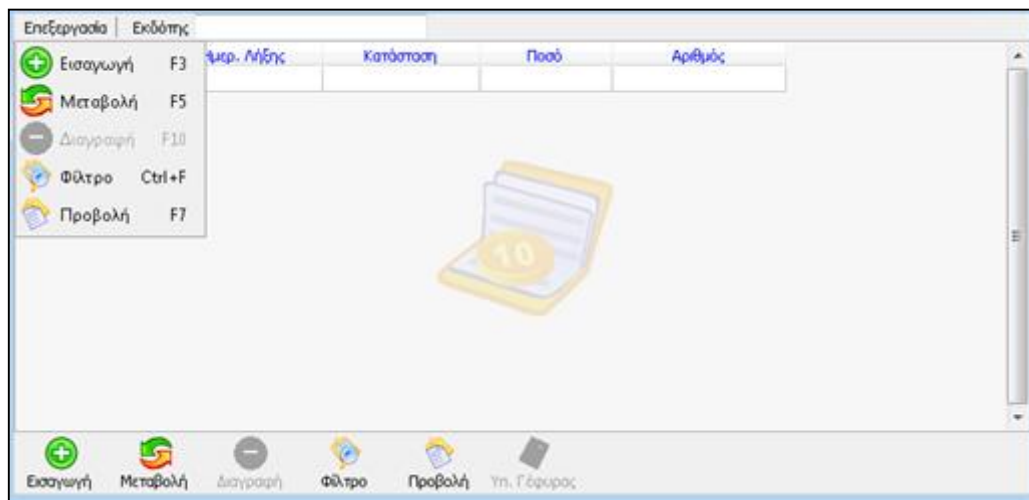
Επεξεργασία | Εκδότης

Εισαγωγή F3
Μεταβολή F5
Διαγραφή F10
Φίλτρο Ctrl+F
Προβολή F7

| ...μερ. Λήξης | Κατάσταση | Ποσό | Αριθμός |
|---|---|---|---|
| | | | |

10

Εισαγωγή Μεταβολή Διαγραφή Φίλτρο Προβολή Υπ. Γέφυρας